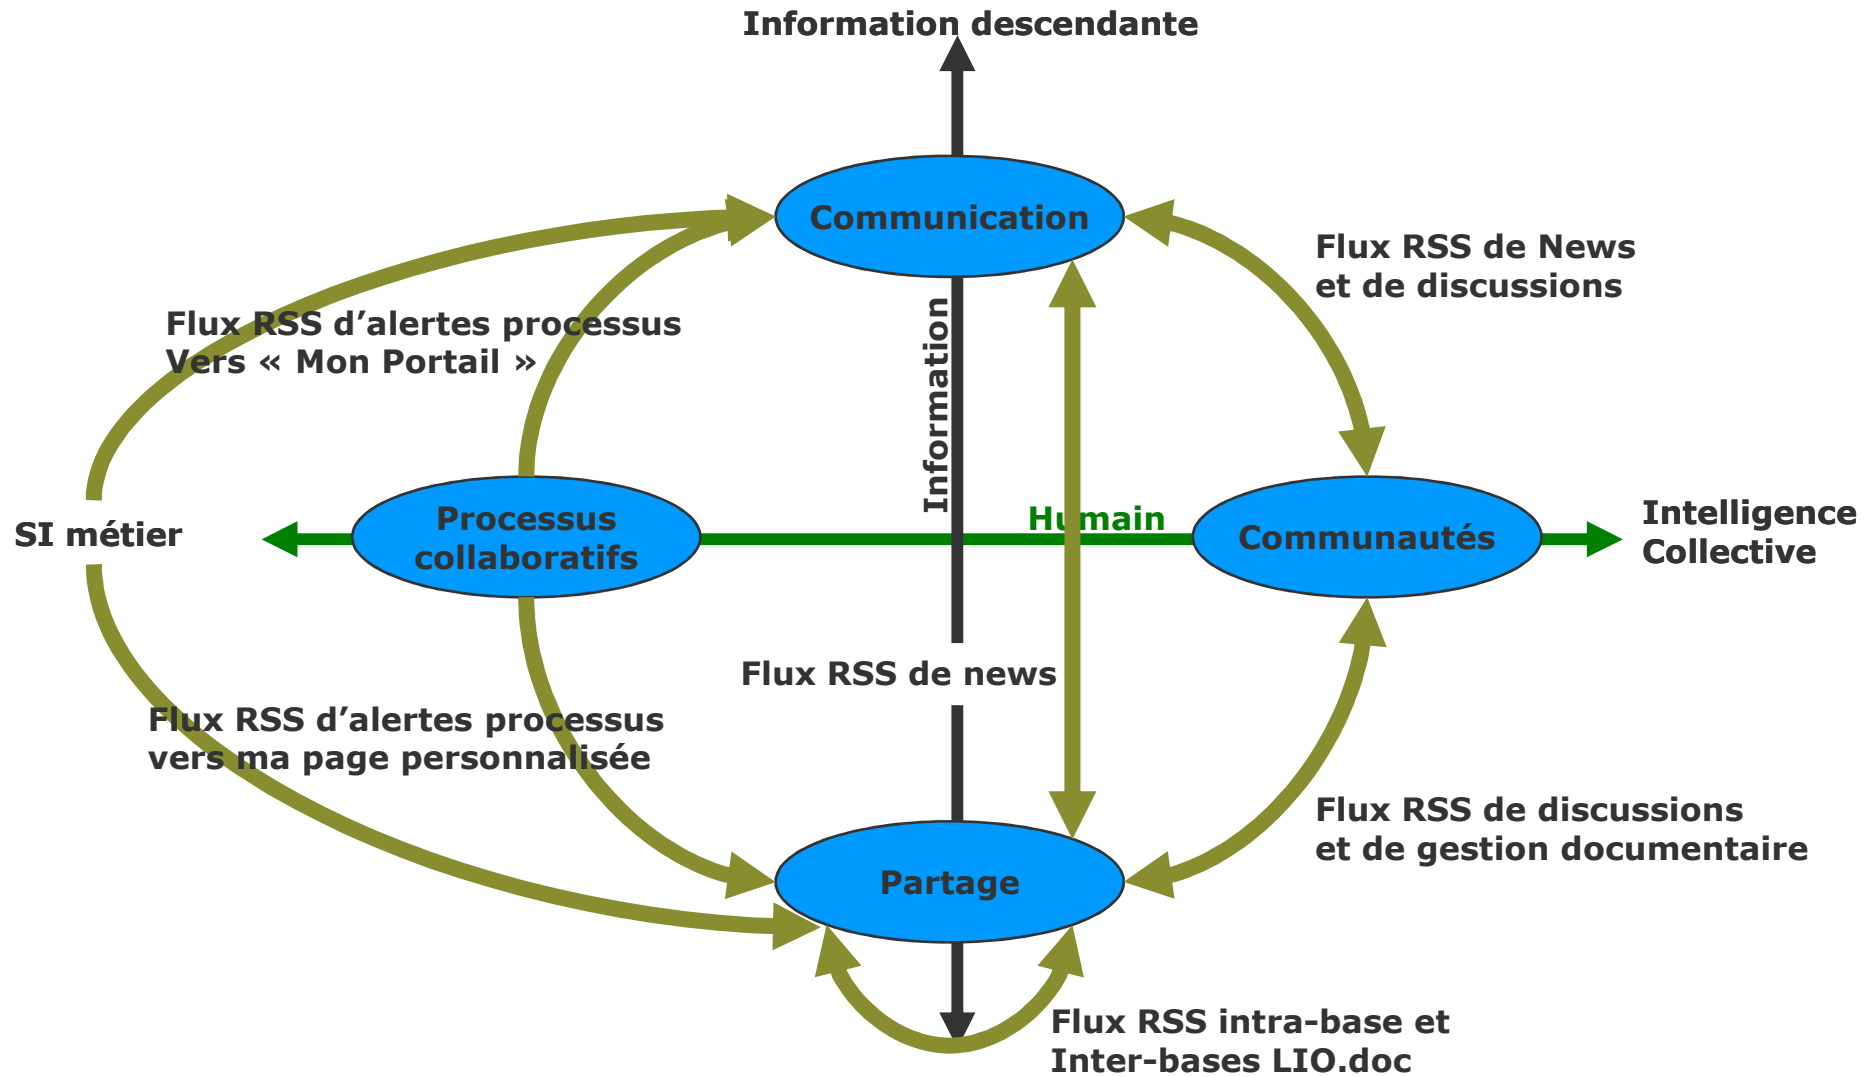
Information descendante

Communication

Flux RSS de News
et de discussions

Flux RSS d'alertes processus
Vers « Mon Portail »

Information

SI métier

Processus
collaboratifs

Humain

Communautés

Intelligence
Collective

Flux RSS de news

Flux RSS d'alertes processus
vers ma page personnalisée

Flux RSS de discussions
et de gestion documentaire

Partage

Flux RSS intra-base et
Inter-bases LIO.doc